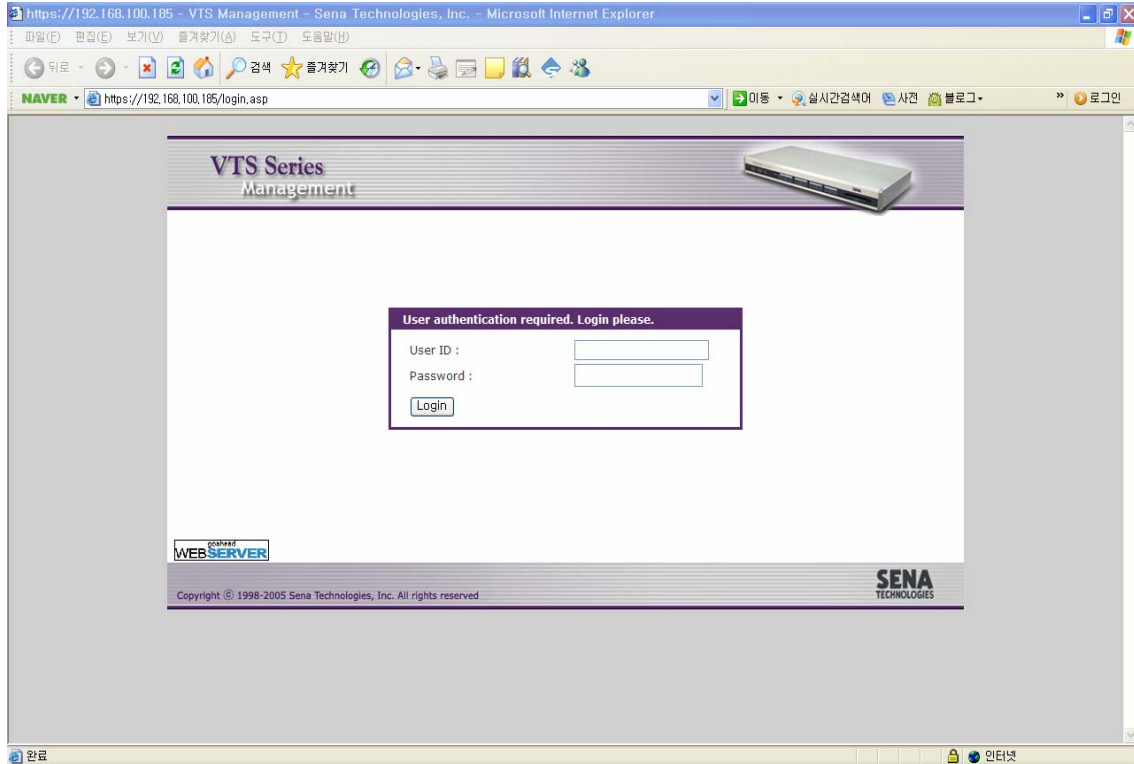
https://192.168.100.185 - VTS Management - Sena Technologies, Inc. - Microsoft Internet Explorer

파일(F) 편집(E) 보기(V) 즐겨찾기(A) 도구(T) 도움말(H)

뒤로 검색 즐겨찾기

NAVER https://192.168.100.185/login.asp 이동 실시간검색어 사전 블로그 로그인

VTS Series
Management

User authentication required. Login please.

User ID :
Password :
Login

goahead WEBSERVER

Copyright © 1998-2005 Sena Technologies, Inc. All rights reserved

SENA TECHNOLOGIES

완료 인터넷